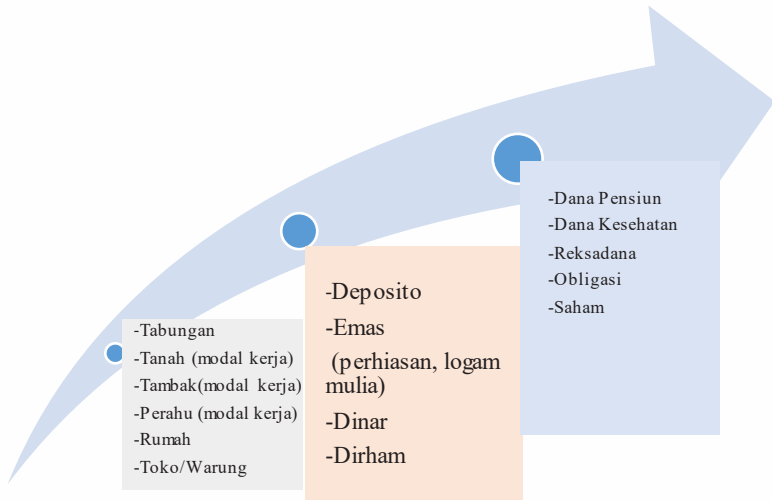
-Tabungan
-Tanah (modal kerja)
-Tambak(modal kerja)
-Perahu (modal kerja)
-Rumah
-Toko/Warung

-Deposito
-Emas
(perhiasan, logam mulia)
-Dinar
-Dirham

-Dana Pensiun
-Dana Kesehatan
-Reksadana
-Obligasi
-Saham